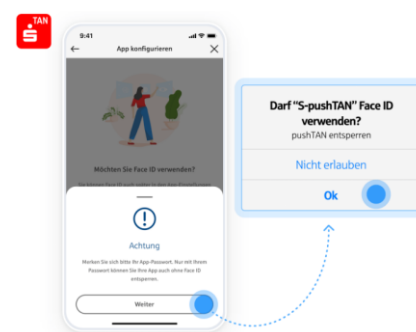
TAN

9:41

App konfigurieren

Möchten Sie Face ID verwenden?

Achtung

Merken Sie sich bitte Ihr App-Passwort. Nur mit Ihrem Passwort können Sie Ihre App auch ohne Face ID entsperren.

Weiter

Darf "S-pushTAN" Face ID verwenden?

pushTAN entsperren

Nicht erlauben

Ok